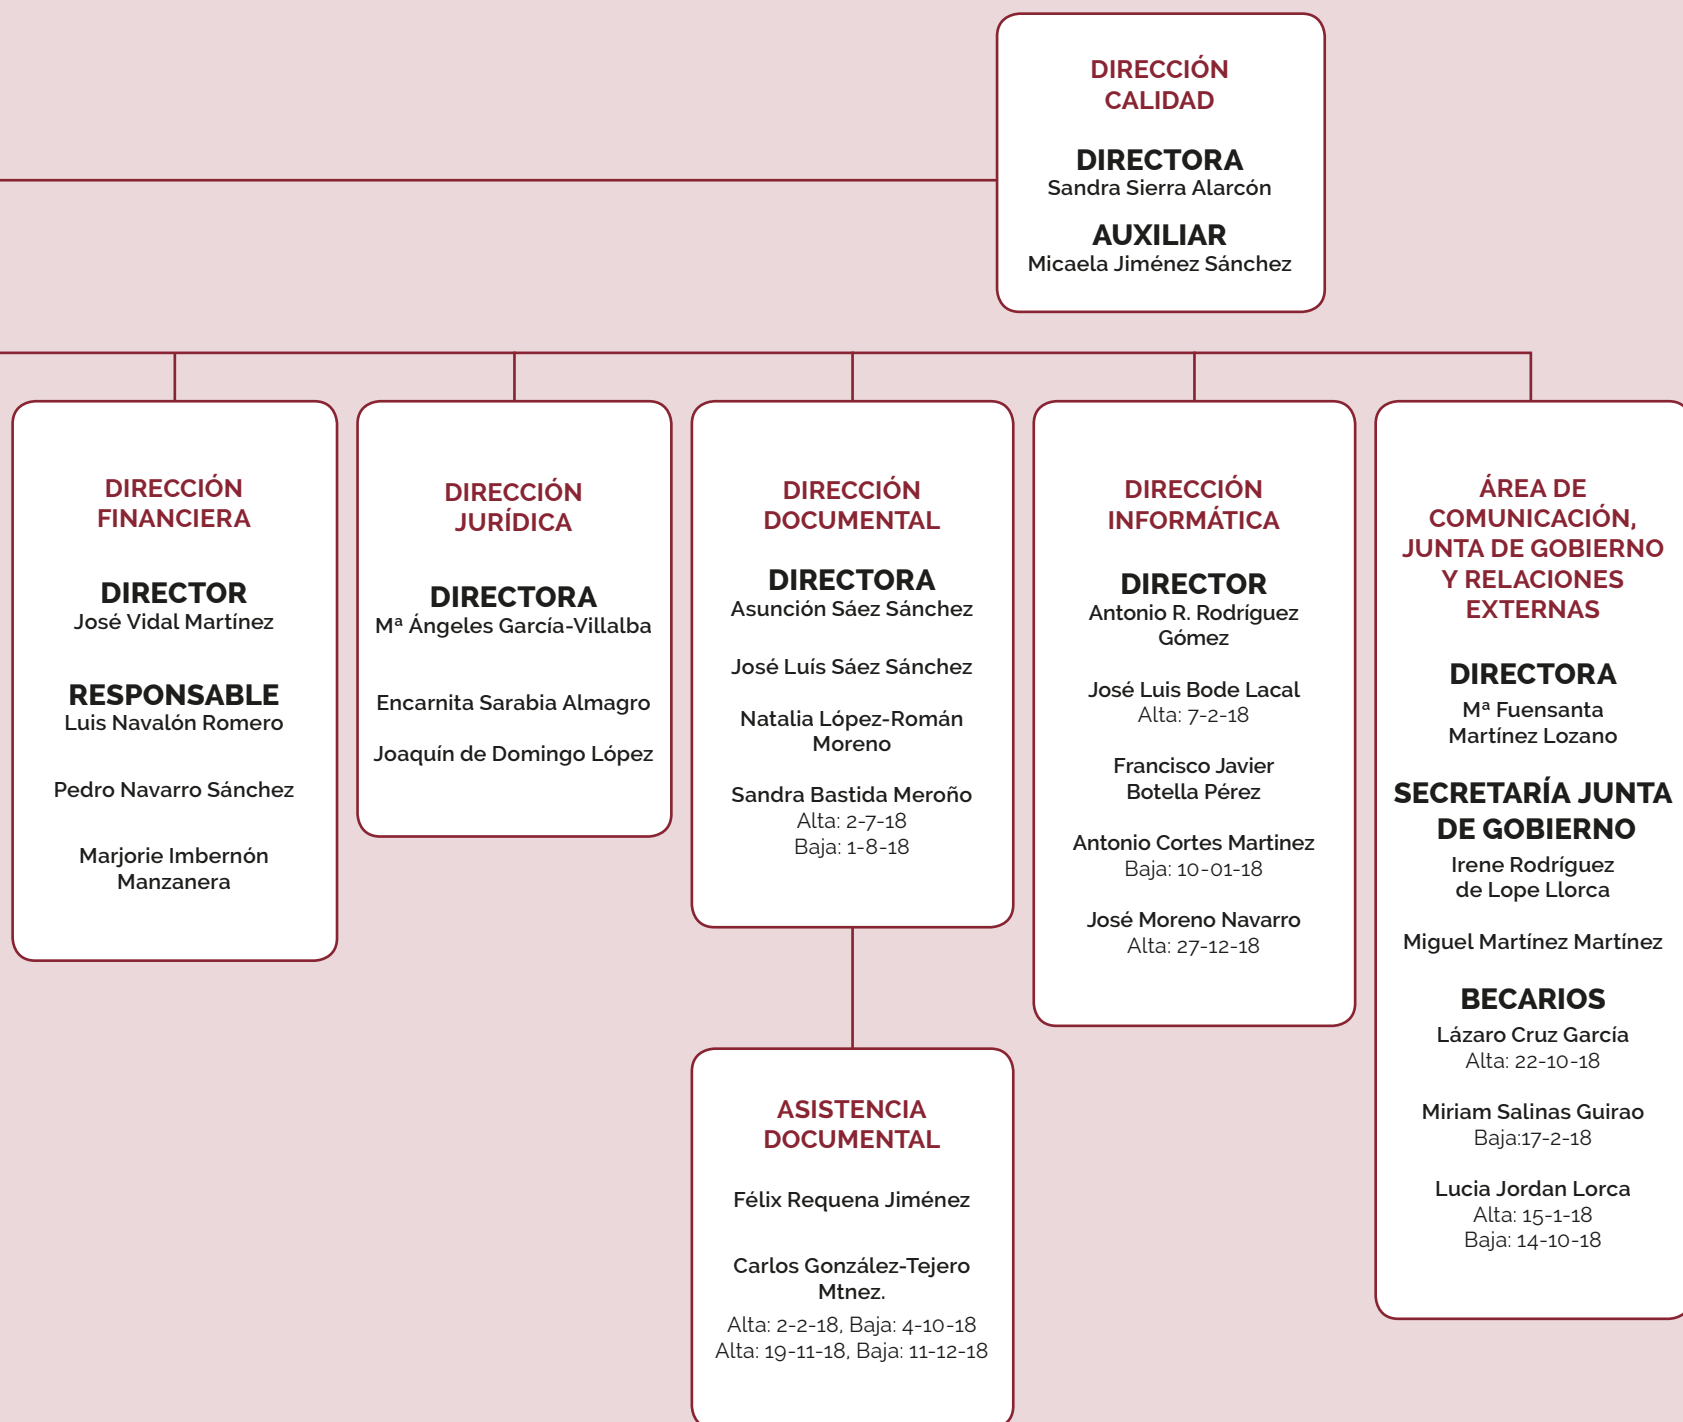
DIRECCIÓN CALIDAD

DIRECTORA
Sandra Sierra Alarcón

AUXILIAR
Micaela Jiménez Sánchez

DIRECCIÓN FINANCIERA

DIRECTOR
José Vidal Martínez

RESPONSABLE
Luis Navalón Romero

Pedro Navarro Sánchez

Marjorie Imbernón Manzanera

DIRECCIÓN JURÍDICA

DIRECTORA
Mª Ángeles García-Villalba

Encarnita Sarabia Almagro

Joaquín de Domingo López

DIRECCIÓN DOCUMENTAL

DIRECTORA
Asunción Sáez Sánchez

José Luís Sáez Sánchez

Natalia López-Román Moreno

Sandra Bastida Meroño
Alta: 2-7-18
Baja: 1-8-18

DIRECCIÓN INFORMÁTICA

DIRECTOR
Antonio R. Rodríguez Gómez

José Luis Bode Lacal
Alta: 7-2-18

Francisco Javier Botella Pérez

Antonio Cortes Martinez
Baja: 10-01-18

José Moreno Navarro
Alta: 27-12-18

ÁREA DE COMUNICACIÓN, JUNTA DE GOBIERNO Y RELACIONES EXTERNAS

DIRECTORA
Mª Fuensanta Martínez Lozano

SECRETARÍA JUNTA DE GOBIERNO
Irene Rodríguez de Lope Llorca

Miguel Martínez Martínez

BECARIOS
Lázaro Cruz García
Alta: 22-10-18

Miriam Salinas Guirao
Baja:17-2-18

Lucia Jordan Lorca
Alta: 15-1-18
Baja: 14-10-18

ASISTENCIA DOCUMENTAL

Félix Requena Jiménez

Carlos González-Tejero Mtnez.
Alta: 2-2-18, Baja: 4-10-18
Alta: 19-11-18, Baja: 11-12-18